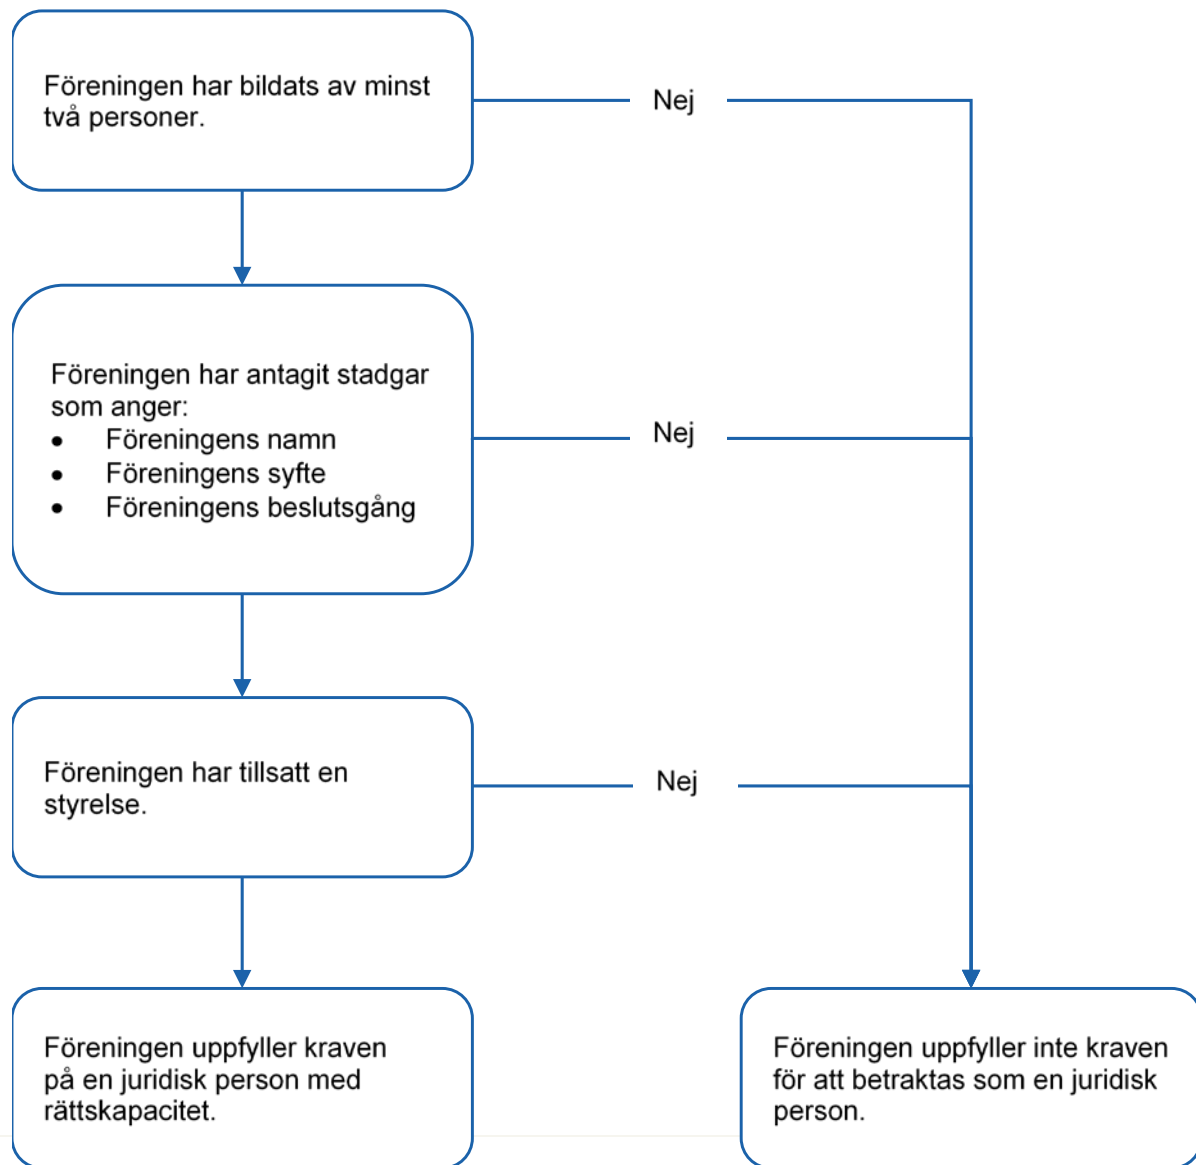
Föreningen har bildats av minst två personer.

Nej

Föreningen har antagit stadgar som anger:
- Föreningens namn
- Föreningens syfte
- Föreningens beslutsgång

Nej

Föreningen har tillsatt en styrelse.

Nej

Föreningen uppfyller kraven på en juridisk person med rättskapacitet.

Föreningen uppfyller inte kraven för att betraktas som en juridisk person.